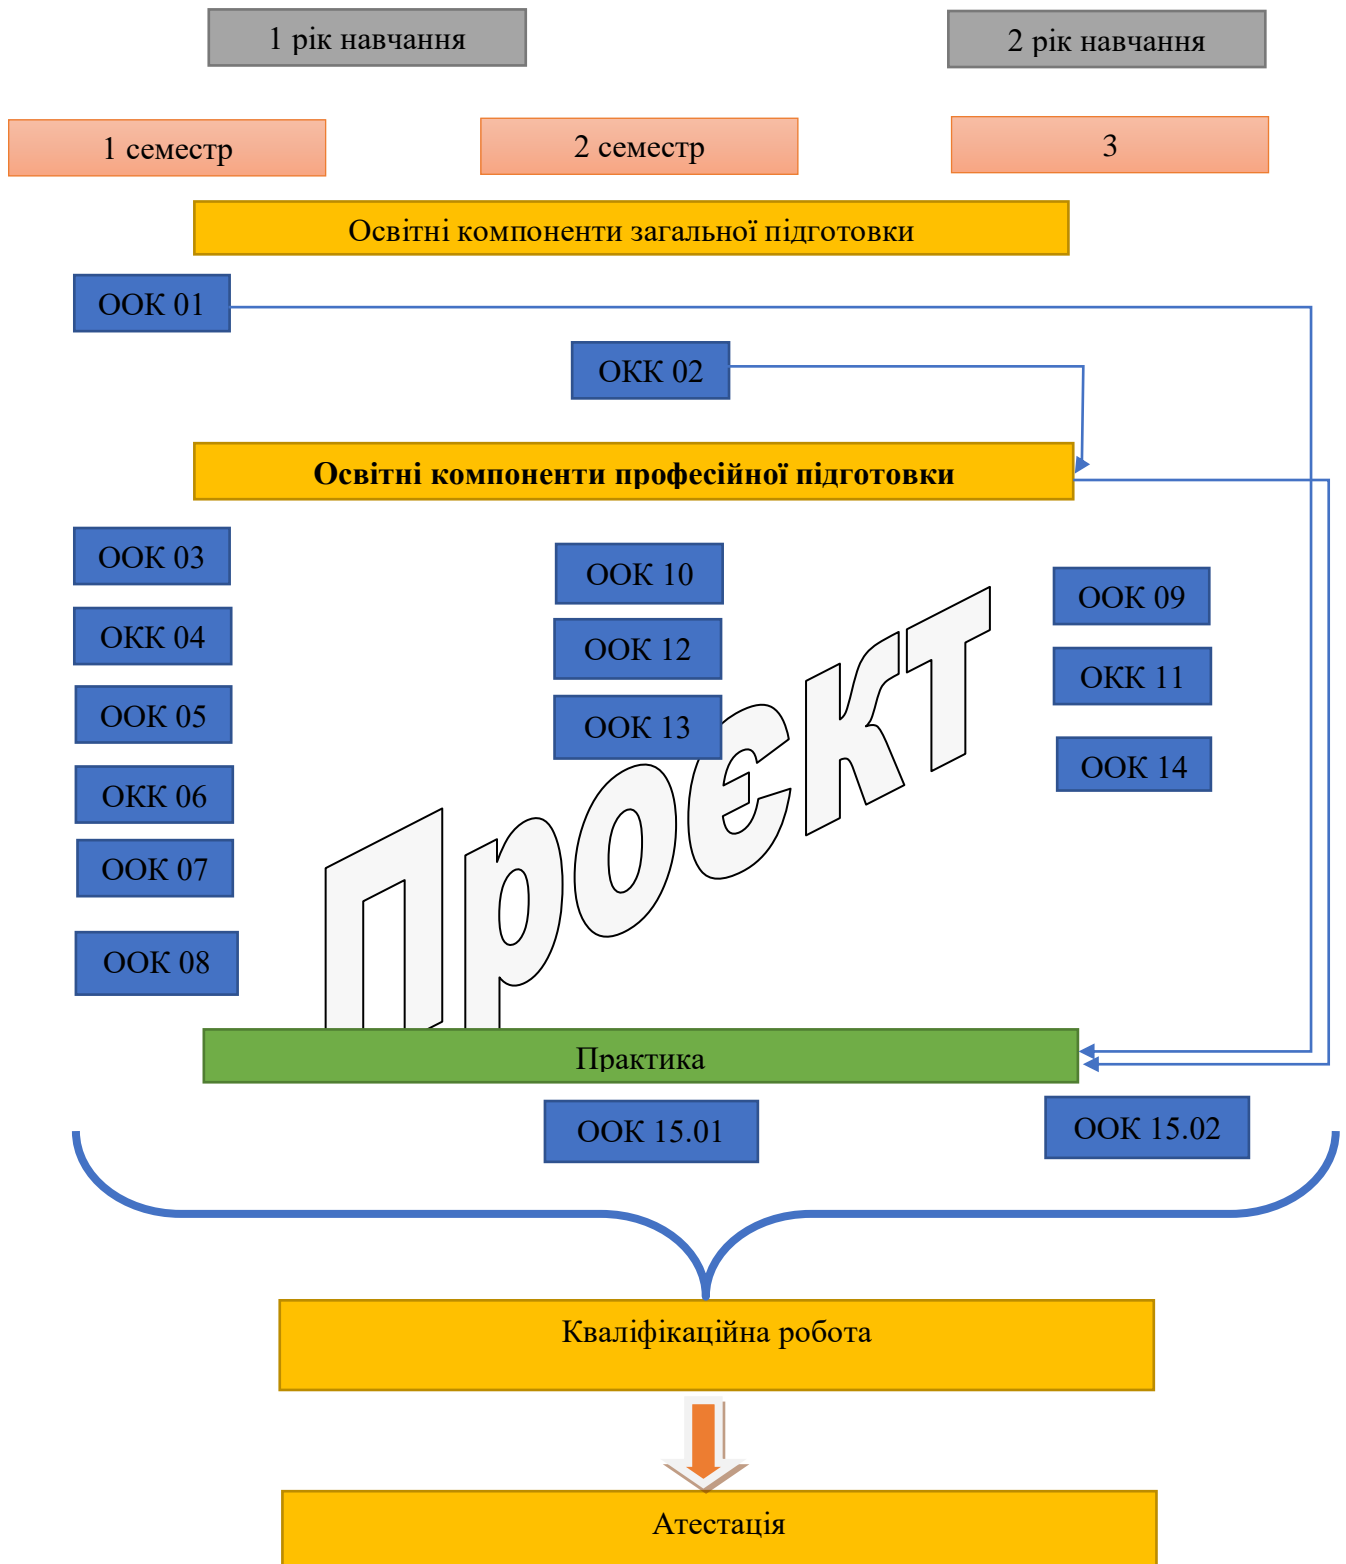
1 рік навчання

2 рік навчання

1 семестр

2 семестр

3

Освітні компоненти загальної підготовки

ООК 01

ОКК 02

**Освітні компоненти професійної підготовки**

ООК 03

ОКК 04

ООК 05

ОКК 06

ООК 07

ООК 08

ООК 10

ООК 12

ООК 13

ООК 09

ОКК 11

ООК 14

Проєкт

Практика

ООК 15.01

ООК 15.02

Кваліфікаційна робота

Атестація